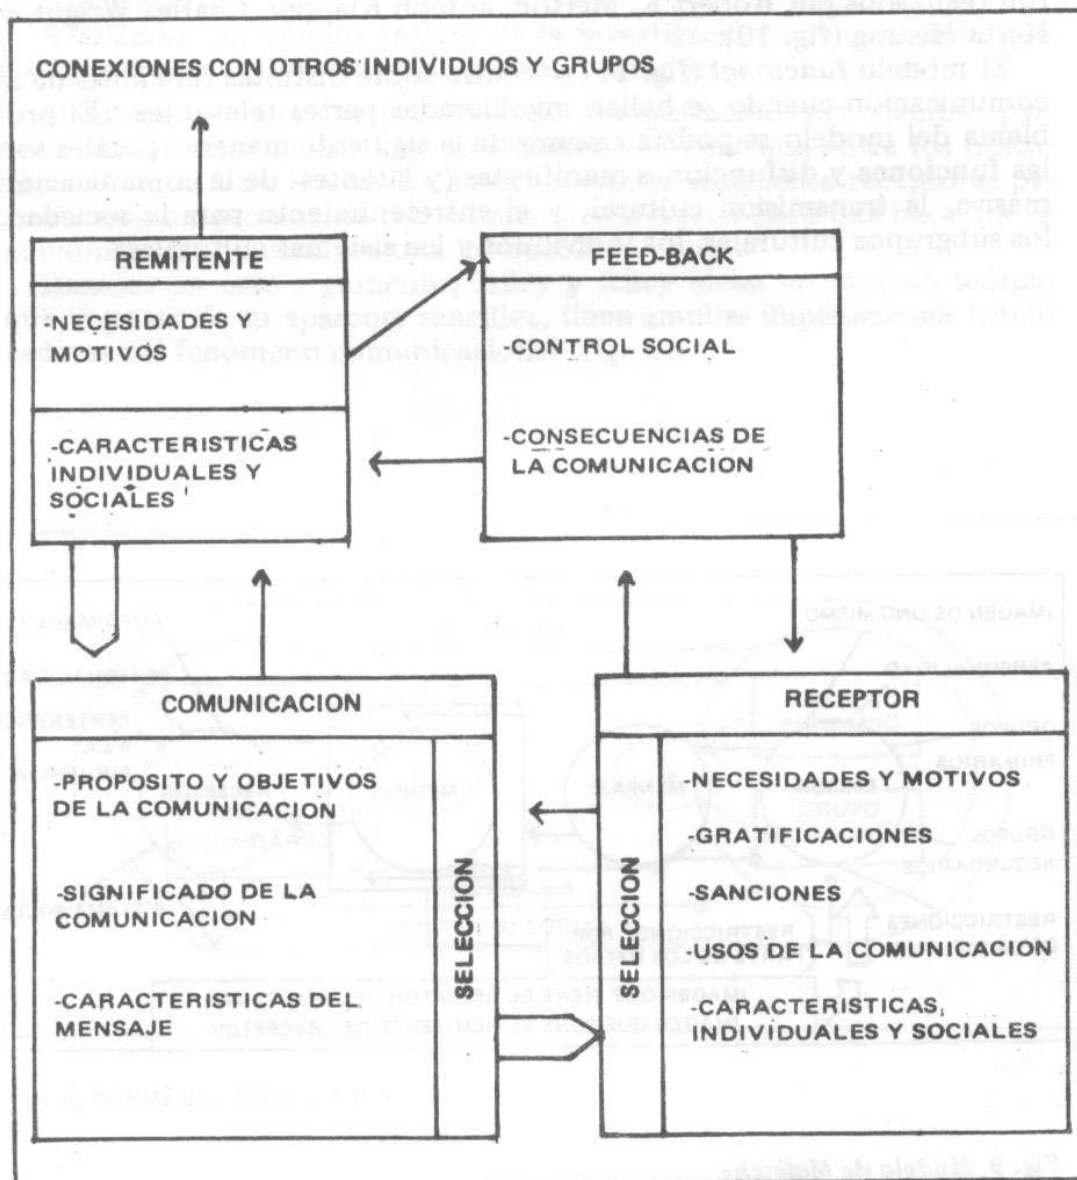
CONEXIONES CON OTROS INDIVIDUOS Y GRUPOS

REMITENTE

-NECESIDADES Y MOTIVOS

-CARACTERISTICAS INDIVIDUALES Y SOCIALES

FEED-BACK

-CONTROL SOCIAL

-CONSECUENCIAS DE LA COMUNICACION

COMUNICACION

-PROPOSITO Y OBJETIVOS DE LA COMUNICACION

-SIGNIFICADO DE LA COMUNICACION

-CARACTERISTICAS DEL MENSAJE

SELECCION

RECEPTOR

SELECCION

-NECESIDADES Y MOTIVOS

-GRATIFICACIONES

-SANCIONES

-USOS DE LA COMUNICACION

-CARACTERISTICAS, INDIVIDUALES Y SOCIALES